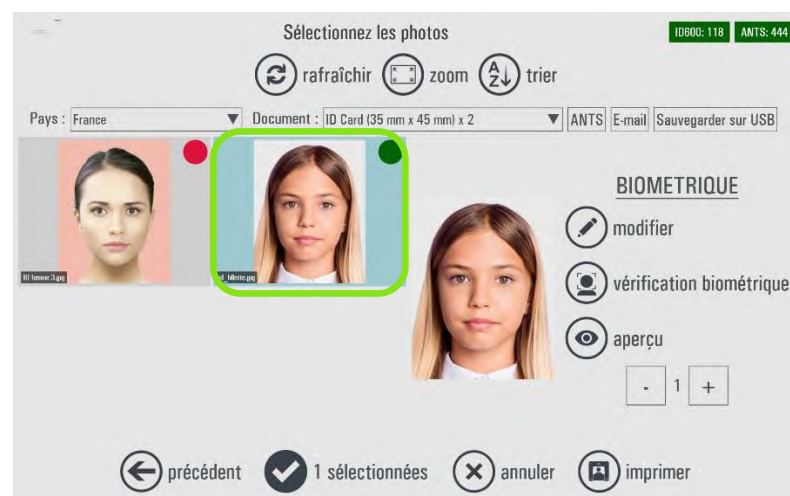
Sélectionnez les photos

ID600: 118 ANTS: 444

rafraîchir zoom trier

Pays : France

Document : ID Card (35 mm x 45 mm) x 2

ANTS E-mail Sauvegarder sur USB

ID femme 3.jpg

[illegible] fillette.jpg

BIOMETRIQUE

modifier

vérification biométrique

aperçu

- 1 +

précédent 1 sélectionnées annuler imprimer